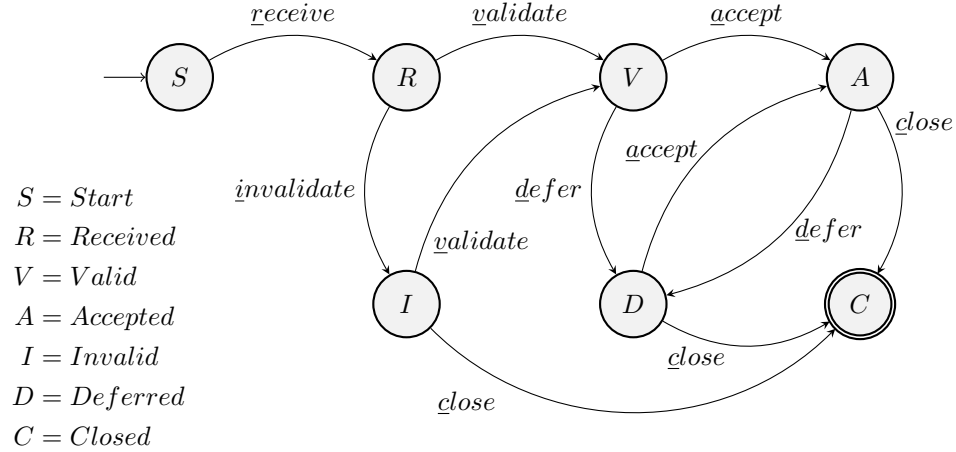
$S$ $R$ $V$ $A$

$\underline{r}eceive$

$\underline{v}alidate$

$\underline{a}ccept$

$\underline{c}lose$

$\underline{i}nvalidate$

$\underline{d}efer$

$\underline{a}ccept$

$\underline{v}alidate$

$\underline{d}efer$

$I$ $D$ $C$

$\underline{c}lose$

$\underline{c}lose$

$S = Start$
$R = Received$
$V = Valid$
$A = Accepted$
$I = Invalid$
$D = Deferred$
$C = Closed$